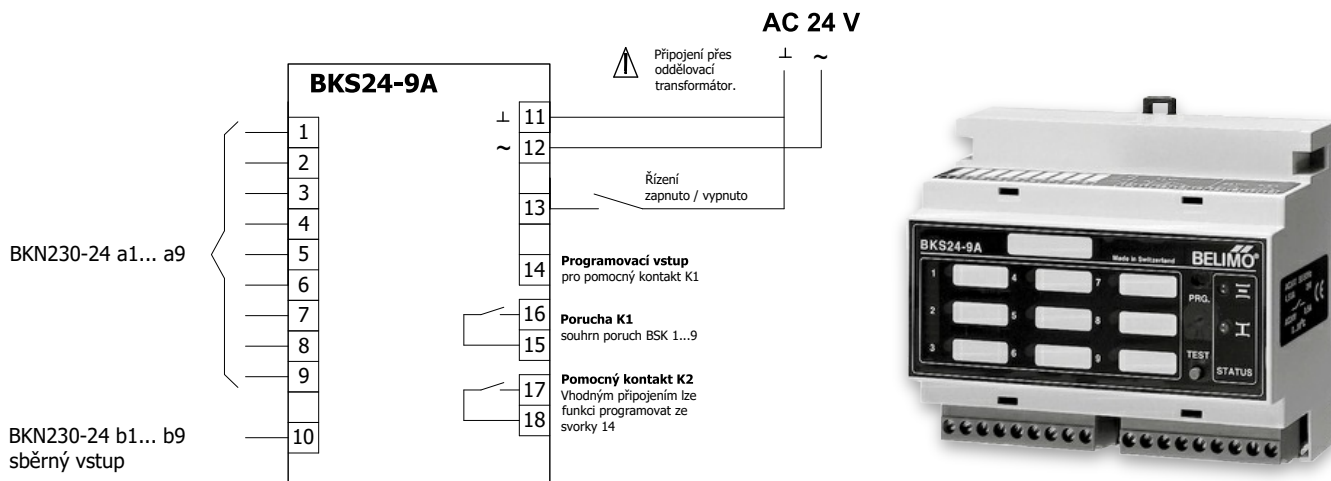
AC 24 V

Připojení přes oddělovací transformátor.

⊥ ~

BKS24-9A

BKN230-24 a1... a9

1
2
3
4
5
6
7
8
9

BKN230-24 b1... b9
sběrný vstup

10

⊥ 11
~ 12

Řízení
zapnuto / vypnuto

13

14 **Programovací vstup**
pro pomocný kontakt K1

16
15
**Porucha K1**
souhrn poruch BSK 1...9

17
18
**Pomocný kontakt K2**
Vhodným připojením lze funkci programovat ze svorky 14

BKS24-9A
Made in Switzerland
BELIMO
1 2 3 4 5 6 7 8 9
PRG.
TEST
STATUS